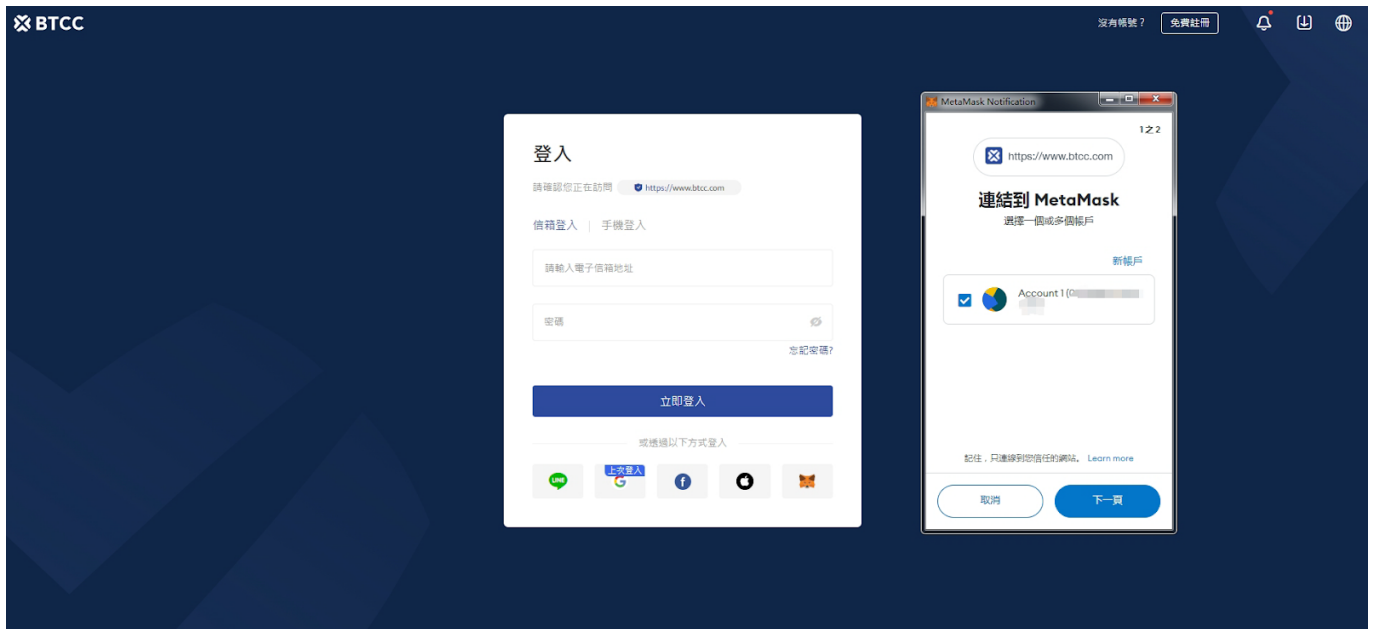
BTCC

沒有帳號？ 免費註冊

登入

請確認您正在訪問 https://www.btcc.com

信箱登入 | 手機登入

請輸入電子信箱地址

密碼

忘記密碼?

立即登入

或透過以下方式登入

LINE

上次登入

MetaMask Notification

1之2

https://www.btcc.com

連結到 MetaMask

選擇一個或多個帳戶

新帳戶

Account 1 (0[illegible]

記住，只連線到您信任的網站。 Learn more

取消

下一頁